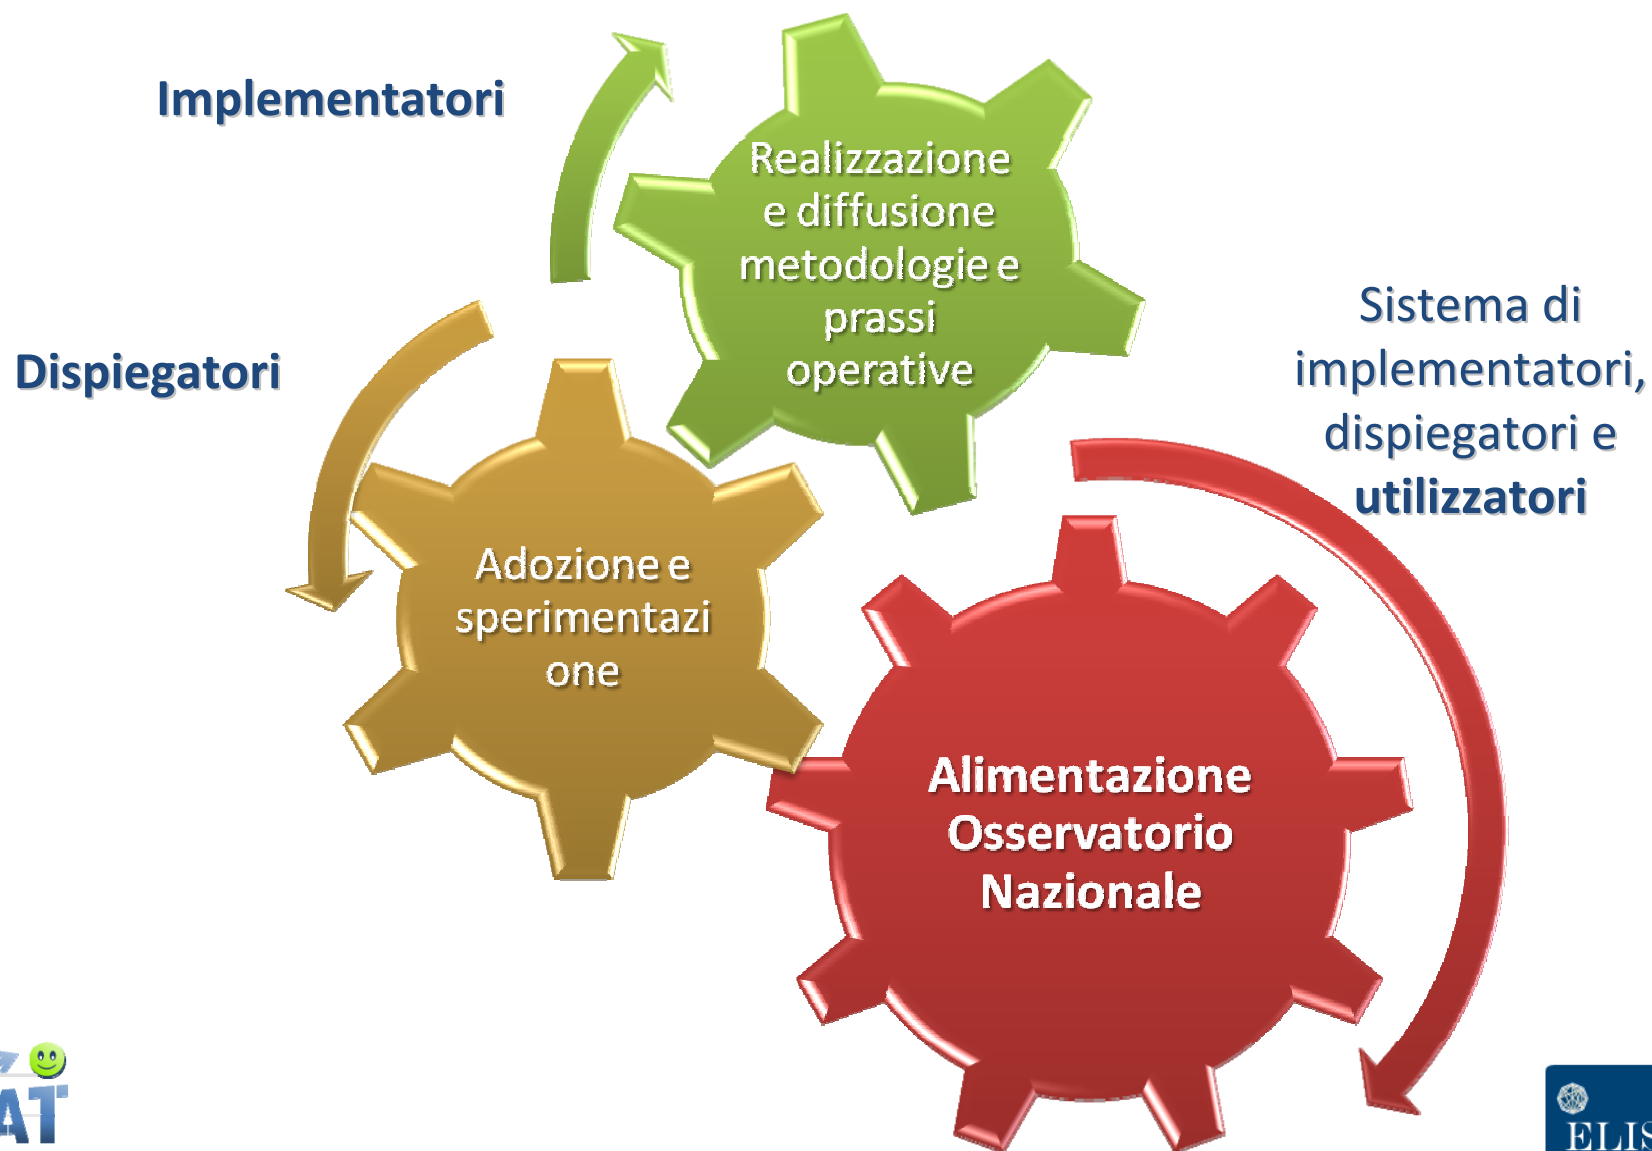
Implementatori

Realizzazione e diffusione metodologie e prassi operative

Dispiegatori

Sistema di implementatori, dispiegatori e **utilizzatori**

Adozione e sperimentazi one

Alimentazione Osservatorio Nazionale

AT

ELIS